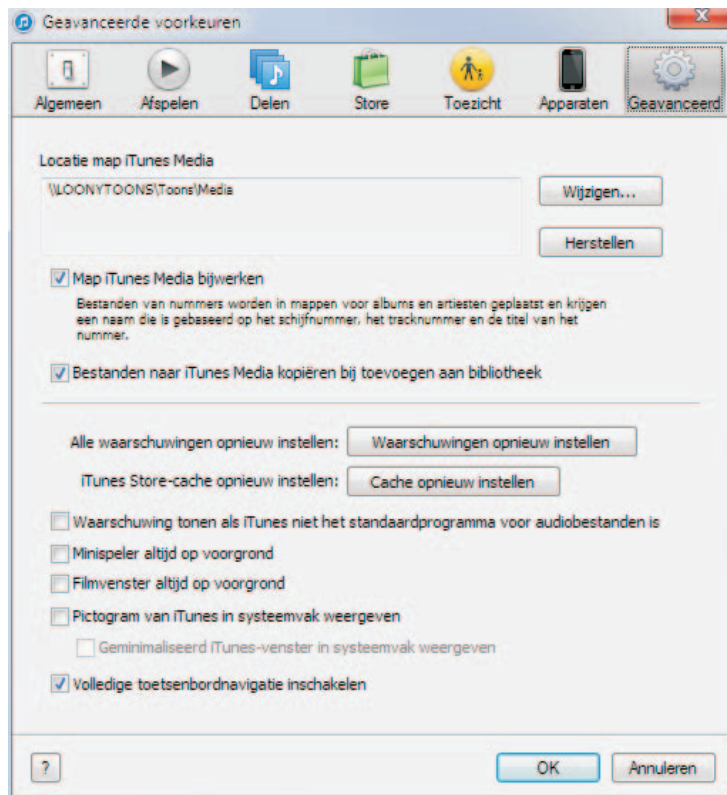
Geavanceerde voorkeuren

Algemeen Afspelen Delen Store Toezicht Apparaten Geavanceerd

Locatie map iTunes Media

\\LOONYTOONS\Toons\Media

Wijzigen...

Herstellen

Map iTunes Media bijwerken

Bestanden van nummers worden in mappen voor albums en artiesten geplaatst en krijgen een naam die is gebaseerd op het schijfnummer, het tracknummer en de titel van het nummer.

Bestanden naar iTunes Media kopiëren bij toevoegen aan bibliotheek

Alle waarschuwingen opnieuw instellen: Waarschuwingen opnieuw instellen

iTunes Store-cache opnieuw instellen: Cache opnieuw instellen

Waarschuwing tonen als iTunes niet het standaardprogramma voor audiobestanden is

Minispeler altijd op voorgrond

Filmvenster altijd op voorgrond

Pictogram van iTunes in systeemvak weergeven

Geminimaliseerd iTunes-venster in systeemvak weergeven

Volledige toetsenbordnavigatie inschakelen

?

OK

Annuleren